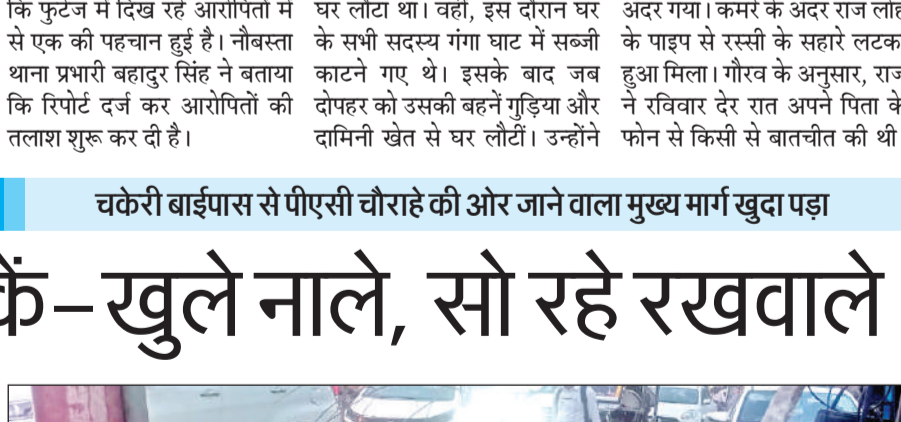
कि फुटेज में दिख रहे आरोपितों में से एक की पहचान हुई है। नौबस्ता थाना प्रभारी बहादुर सिंह ने बताया कि रिपोर्ट दर्ज कर आरोपितों की तलाश शुरू कर दी है।

घर लौटा था। वहीं, इस दौरान घर के सभी सदस्य गंगा घाट में सब्जी काटने गए थे। इसके बाद जब दोपहर को उसकी बहनें गुड़िया और दामिनी खेत से घर लौटीं। उन्होंने

अंदर गया। कमरे के अंदर राज लो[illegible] के पाइप से रस्सी के सहारे लटक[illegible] हुआ मिला। गौरव के अनुसार, राज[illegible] ने रविवार देर रात अपने पिता के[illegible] फोन से किसी से बातचीत की थी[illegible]

चकेरी बाईपास से पीएसी चौराहे की ओर जाने वाला मुख्य मार्ग खुदा पड़ा

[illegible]कें– खुले नाले, सो रहे रखवाले